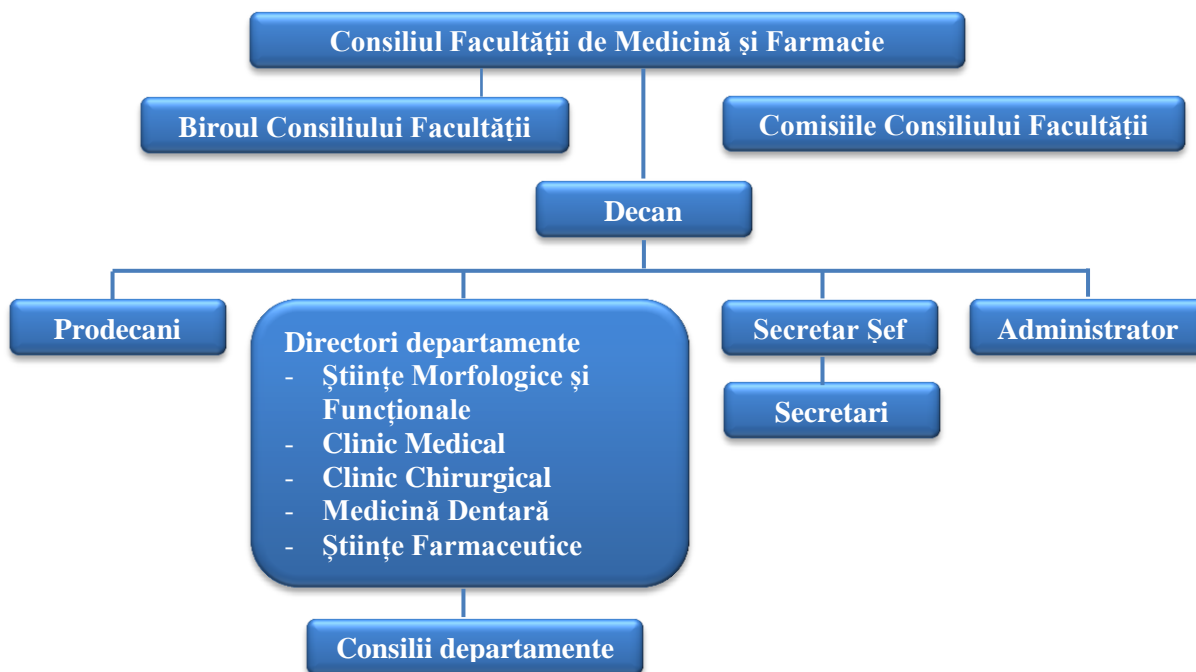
Consiliul Facultății de Medicină și Farmacie

Biroul Consiliului Facultății

Comisiile Consiliului Facultății

Decan

Prodecani

Directori departamente
- Științe Morfologice și Funcționale
- Clinic Medical
- Clinic Chirurgical
- Medicină Dentară
- Științe Farmaceutice

Secretar Șef

Secretari

Administrator

Consilii departamente